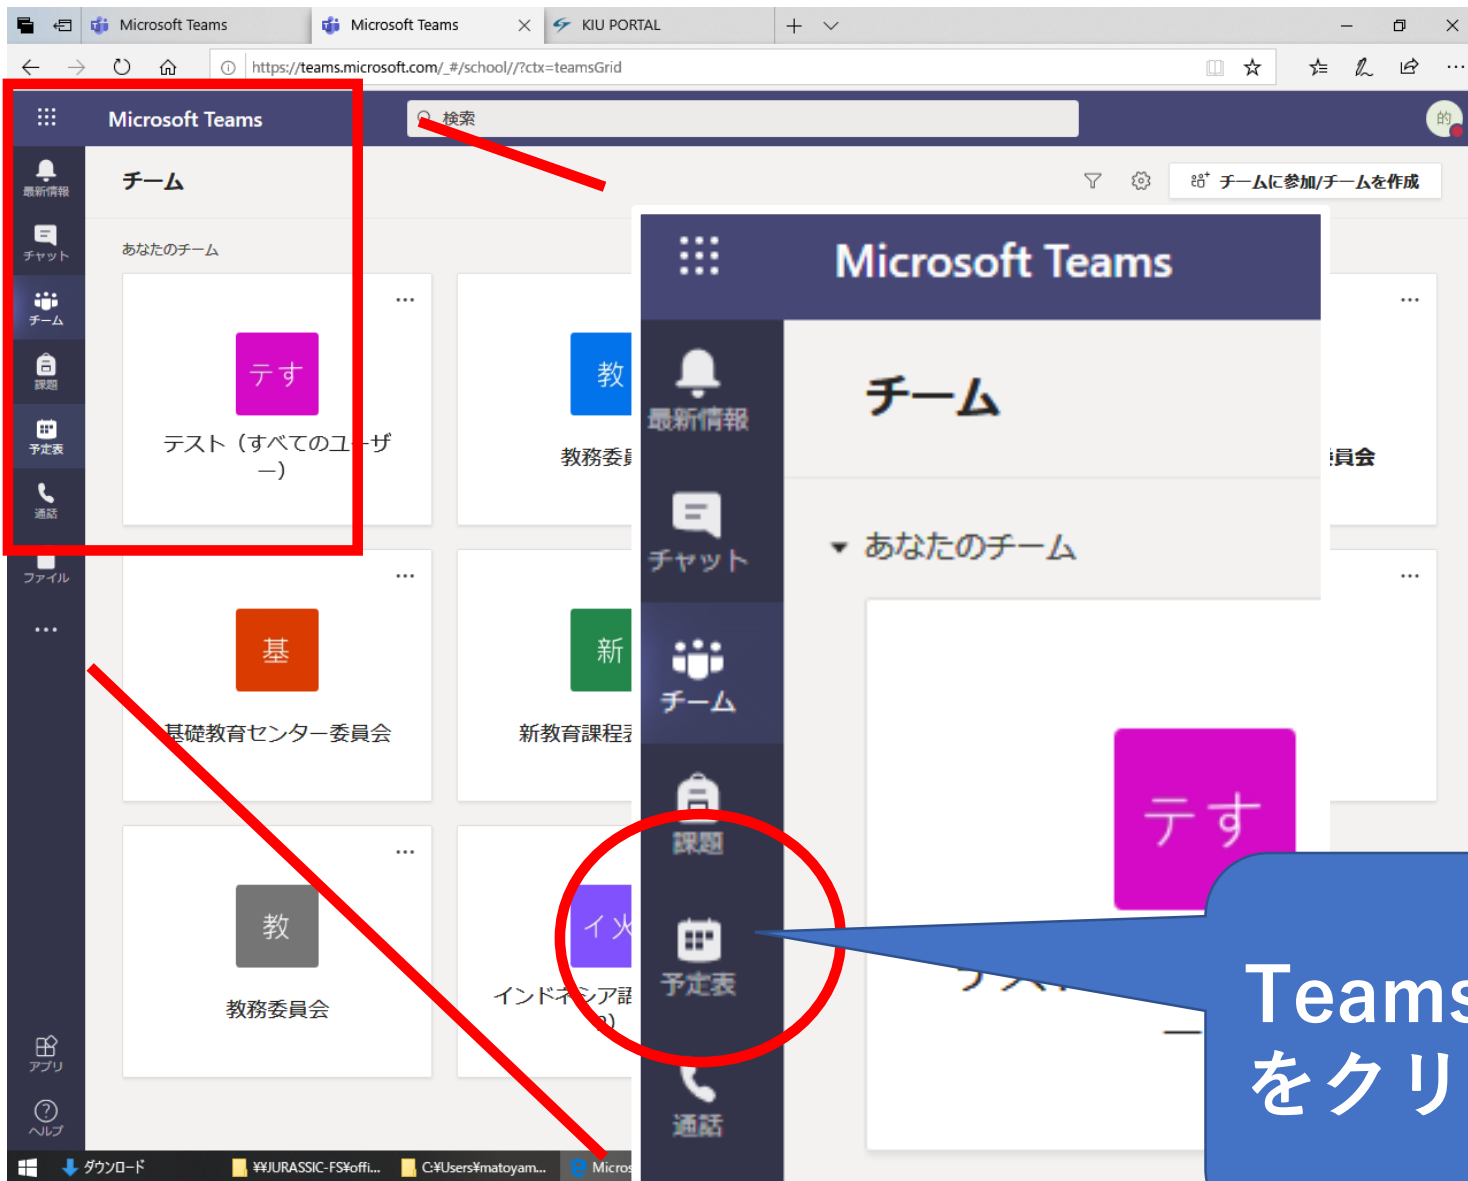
Microsoft Teams
Microsoft Teams
KIU PORTAL
https://teams.microsoft.com/_#/school//?ctx=teamsGrid

Microsoft Teams
検索
最新情報
チャット
チーム
課題
予定表
通話
ファイル
...
アプリ
ヘルプ

チーム
チームに参加/チームを作成
あなたのチーム

テす
テスト（すべてのユーザー）

教
教務委員

基
基礎教育センター委員会

新
新教育課程

教
教務委員会

イ
インドネシア語

員会

ダウンロード
¥¥JURASSIC-FS¥offi...
C:¥Users¥matoyam...
Micros

Microsoft Teams
最新情報
チャット
チーム
課題
予定表
通話
チーム
あなたのチーム
テす

Teams
をクリ